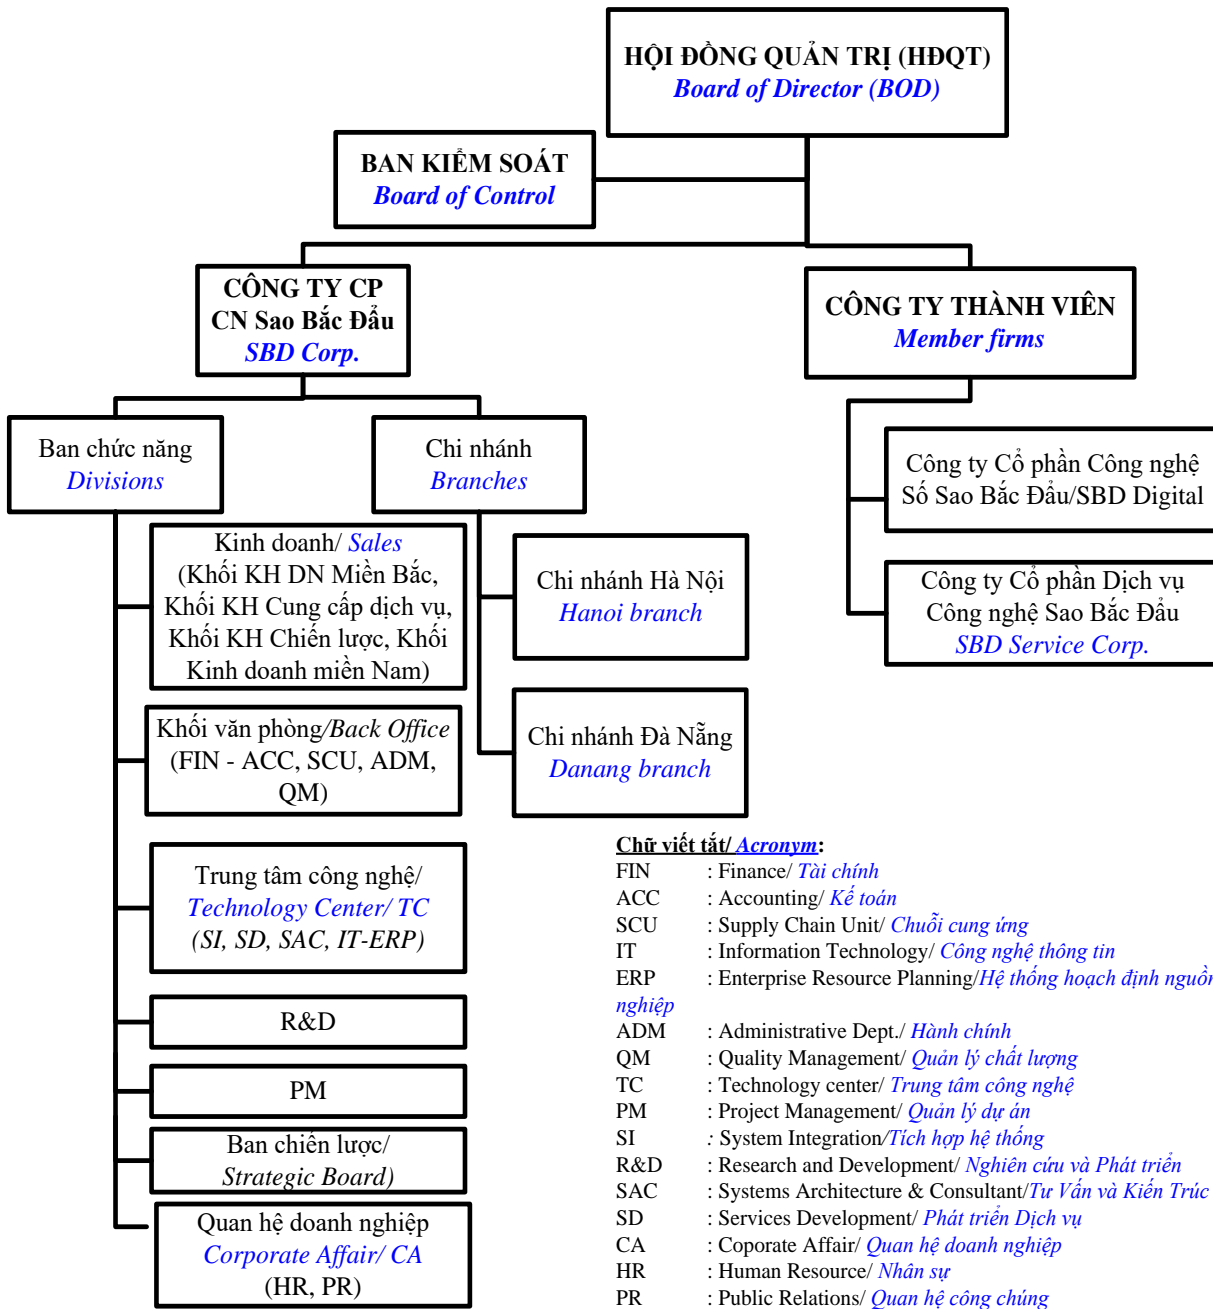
HỘI ĐỒNG QUẢN TRỊ (HĐQT)
Board of Director (BOD)

BAN KIỂM SOÁT
Board of Control

CÔNG TY CP
CN Sao Bắc Đẩu
SBD Corp.

CÔNG TY THÀNH VIÊN
Member firms

Ban chức năng
Divisions

Chi nhánh
Branches

Công ty Cổ phần Công nghệ Số Sao Bắc Đẩu/SBD Digital

Công ty Cổ phần Dịch vụ Công nghệ Sao Bắc Đẩu
SBD Service Corp.

Kinh doanh/ Sales
(Khối KH DN Miền Bắc, Khối KH Cung cấp dịch vụ, Khối KH Chiến lược, Khối Kinh doanh miền Nam)

Chi nhánh Hà Nội
Hanoi branch

Khối văn phòng/Back Office
(FIN - ACC, SCU, ADM, QM)

Chi nhánh Đà Nẵng
Danang branch

Trung tâm công nghệ/
Technology Center/ TC
(SI, SD, SAC, IT-ERP)

R&D

PM

Ban chiến lược/
Strategic Board)

Quan hệ doanh nghiệp
Corporate Affair/ CA
(HR, PR)

Chữ viết tắt/ Acronym:
FIN : Finance/ Tài chính
ACC : Accounting/ Kế toán
SCU : Supply Chain Unit/ Chuỗi cung ứng
IT : Information Technology/ Công nghệ thông tin
ERP : Enterprise Resource Planning/Hệ thống hoạch định nguồn nghiệp
ADM : Administrative Dept./ Hành chính
QM : Quality Management/ Quản lý chất lượng
TC : Technology center/ Trung tâm công nghệ
PM : Project Management/ Quản lý dự án
SI : System Integration/Tích hợp hệ thống
R&D : Research and Development/ Nghiên cứu và Phát triển
SAC : Systems Architecture & Consultant/Tư Vấn và Kiến Trúc
SD : Services Development/ Phát triển Dịch vụ
CA : Coporate Affair/ Quan hệ doanh nghiệp
HR : Human Resource/ Nhân sự
PR : Public Relations/ Quan hệ công chúng